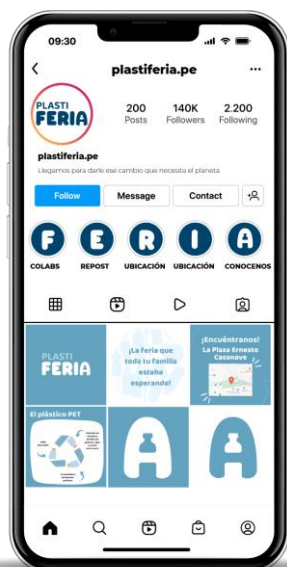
09:30

plastiferia.pe

PLASTI FERIA

200 Posts

140K Followers

2.200 Following

plastiferia.pe

Llegamos para darle ese cambio que necesita el planeta

Follow

Message

Contact

F COLABS

E REPOST

R UBICACIÓN

I UBICACIÓN

A CONOCENOS

PLASTI FERIA

¡La feria que toda tu familia estaba esperando!

¡Encuéntranos! La Plaza Ernesto Casanove

El plástico PET

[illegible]

A

A